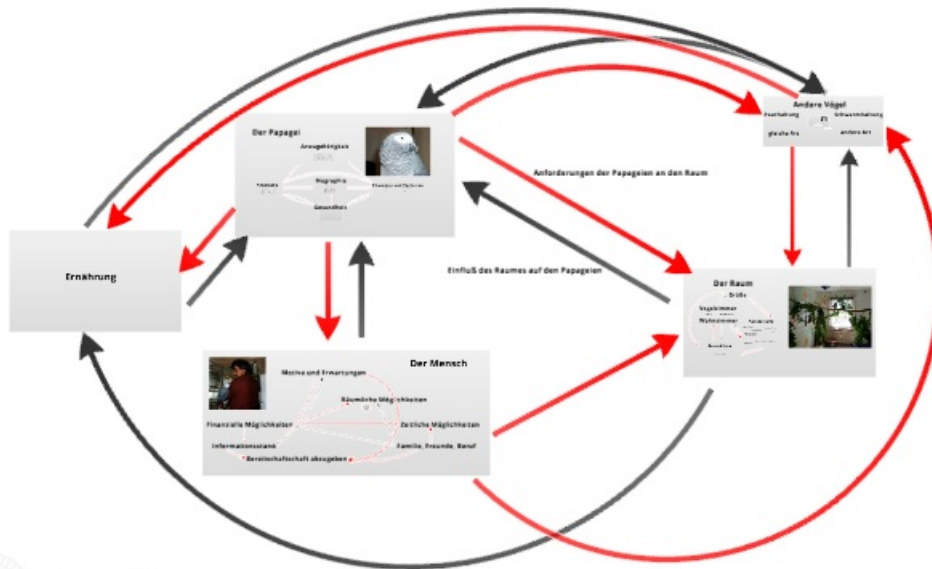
Andere Vögel

Paarhaltung

Schwarmhaltung

gleiche Art

andere Art

Der Papagei

Anzugehörigkeit

Biographie

Gesundheit

Ernährung

Anforderungen der Papageien an den Raum

Einfluß des Raumes auf den Papageien

Der Raum

Größe

Vogelzimmer

Wohnzimmer

Der Mensch

Motive und Erwartungen

Räumliche Möglichkeiten

Finanzielle Möglichkeiten

Zeitliche Möglichkeiten

Informationsstand

Familie, Freunde, Beruf

Bereitschaft abzugeben